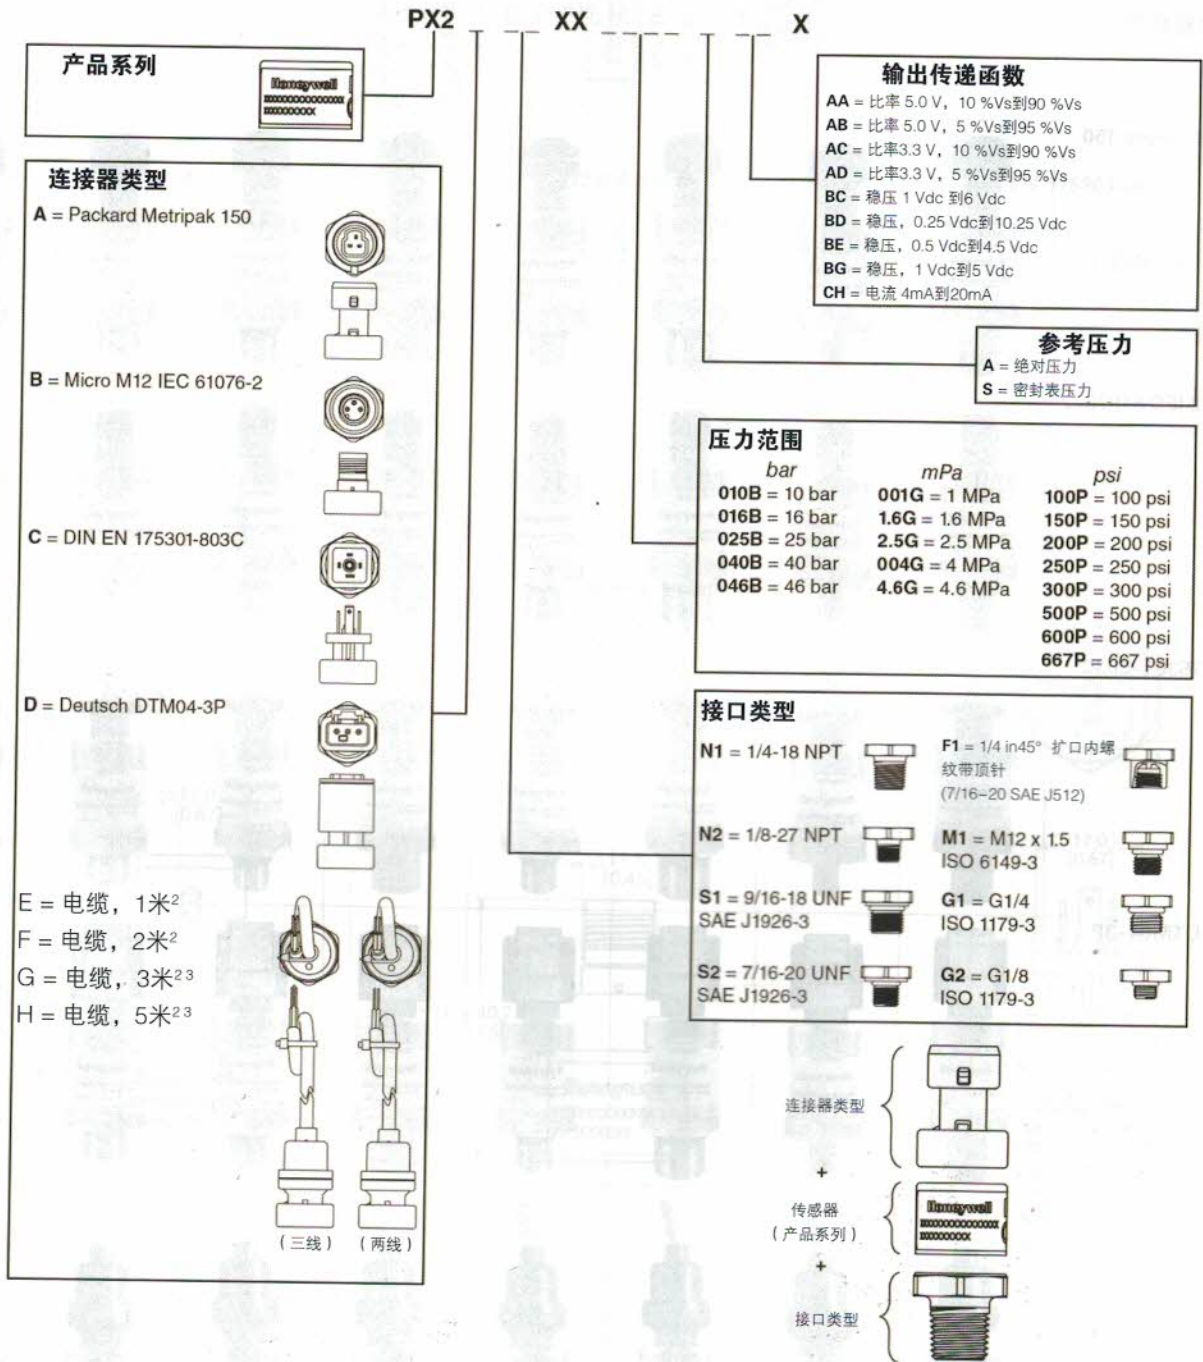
PX2 XX X

产品系列

Honeywell
XXXXXXXXXXXXX
XXXXXXXX

连接器类型

A = Packard Metripak 150

B = Micro M12 IEC 61076-2

C = DIN EN 175301-803C

D = Deutsch DTM04-3P

E = 电缆，1米$^2$
F = 电缆，2米$^2$
G = 电缆，3米$^{23}$
H = 电缆，5米$^{23}$

（三线） （两线）

输出传递函数

AA = 比率 5.0 V，10 %Vs到90 %Vs
AB = 比率 5.0 V，5 %Vs到95 %Vs
AC = 比率3.3 V，10 %Vs到90 %Vs
AD = 比率3.3 V，5 %Vs到95 %Vs
BC = 稳压 1 Vdc 到6 Vdc
BD = 稳压，0.25 Vdc到10.25 Vdc
BE = 稳压，0.5 Vdc到4.5 Vdc
BG = 稳压，1 Vdc到5 Vdc
CH = 电流 4mA到20mA

参考压力

A = 绝对压力
S = 密封表压力

压力范围

| bar | mPa | psi |
|---|---|---|
| 010B = 10 bar | 001G = 1 MPa | 100P = 100 psi |
| 016B = 16 bar | 1.6G = 1.6 MPa | 150P = 150 psi |
| 025B = 25 bar | 2.5G = 2.5 MPa | 200P = 200 psi |
| 040B = 40 bar | 004G = 4 MPa | 250P = 250 psi |
| 046B = 46 bar | 4.6G = 4.6 MPa | 300P = 300 psi |
| | | 500P = 500 psi |
| | | 600P = 600 psi |
| | | 667P = 667 psi |

接口类型

N1 = 1/4-18 NPT
F1 = 1/4 in45° 扩口内螺纹带顶针 (7/16-20 SAE J512)
N2 = 1/8-27 NPT
M1 = M12 x 1.5 ISO 6149-3
S1 = 9/16-18 UNF SAE J1926-3
G1 = G1/4 ISO 1179-3
S2 = 7/16-20 UNF SAE J1926-3
G2 = G1/8 ISO 1179-3

连接器类型
+
传感器
（产品系列）
Honeywell
XXXXXXXXXXXXX
XXXXXXXX
+
接口类型